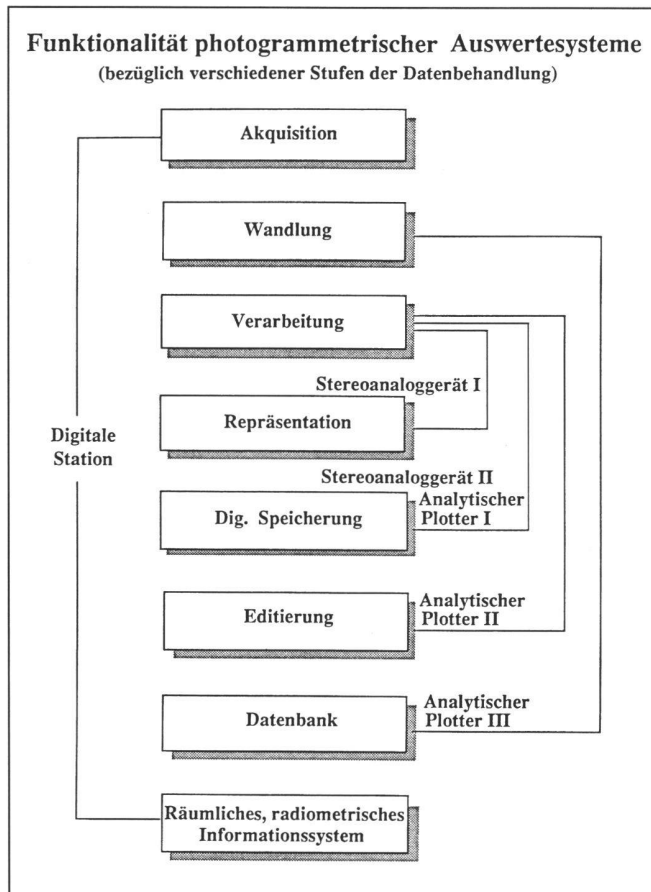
Funktionalität photogrammetrischer Auswertesysteme
(bezüglich verschiedener Stufen der Datenbehandlung)

Akquisition

Wandlung

Verarbeitung

Stereoanaloggerät I

Repräsentation

Digitale Station

Stereoanaloggerät II

Analytischer Plotter I

Dig. Speicherung

Analytischer Plotter II

Editierung

Analytischer Plotter III

Datenbank

Räumliches, radiometrisches Informationssystem